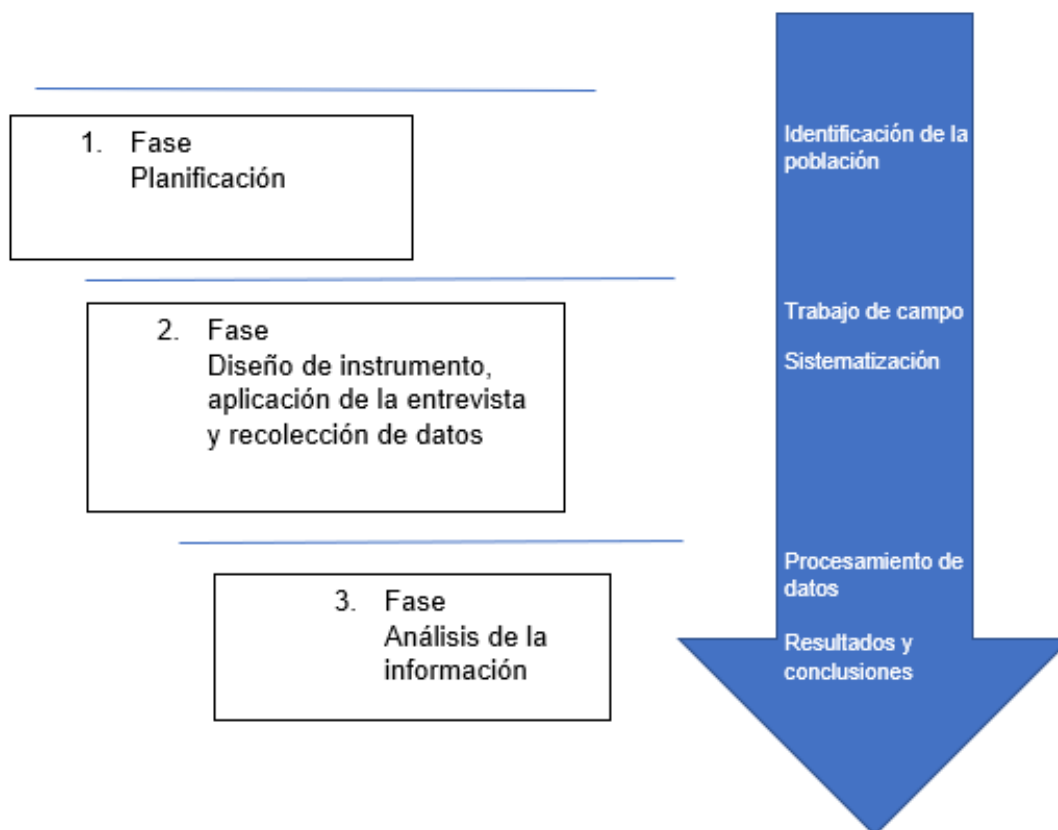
1. Fase
Planificación

2. Fase
Diseño de instrumento, aplicación de la entrevista y recolección de datos

3. Fase
Análisis de la información

Identificación de la población

Trabajo de campo

Sistematización

Procesamiento de datos

Resultados y conclusiones